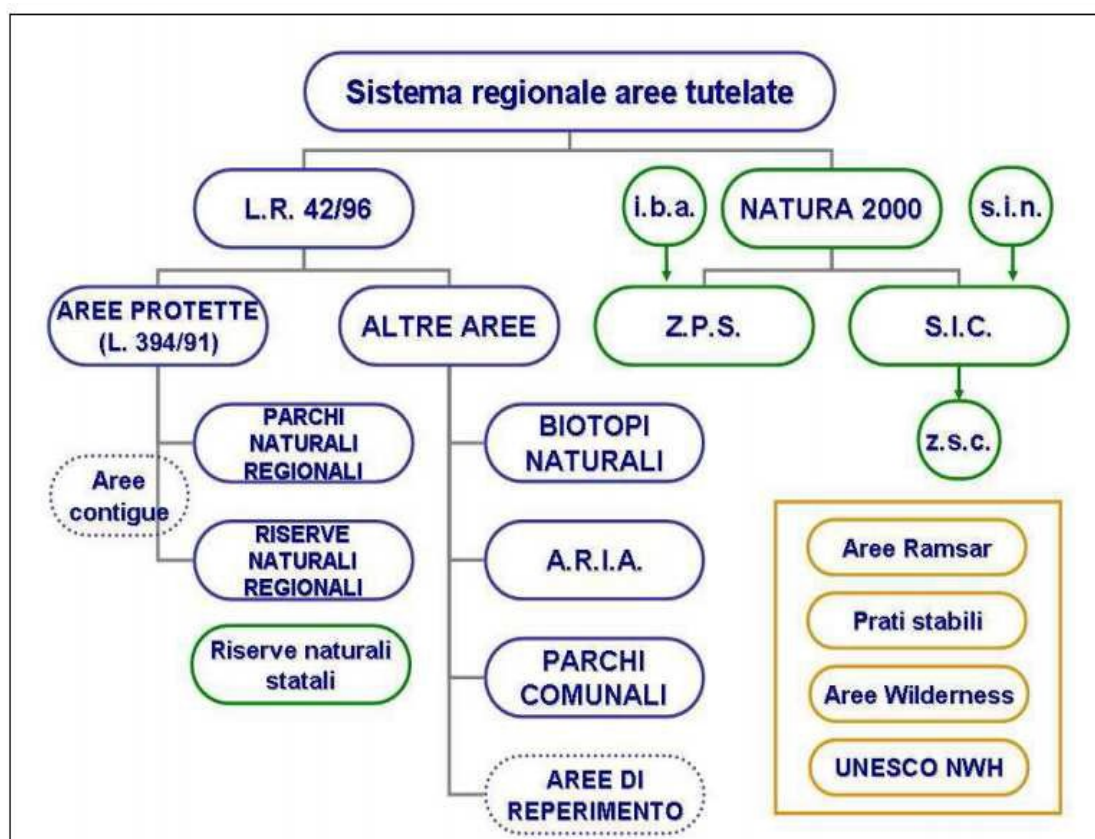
Sistema regionale aree tutelate

L.R. 42/96

i.b.a.

NATURA 2000

s.i.n.

AREE PROTETTE (L. 394/91)

ALTRE AREE

Z.P.S.

S.I.C.

PARCHI NATURALI REGIONALI

Aree contigue

RISERVE NATURALI REGIONALI

Riserve naturali statali

BIOTOPI NATURALI

A.R.I.A.

PARCHI COMUNALI

AREE DI REPERIMENTO

z.s.c.

Aree Ramsar

Prati stabili

Aree Wilderness

UNESCO NWH